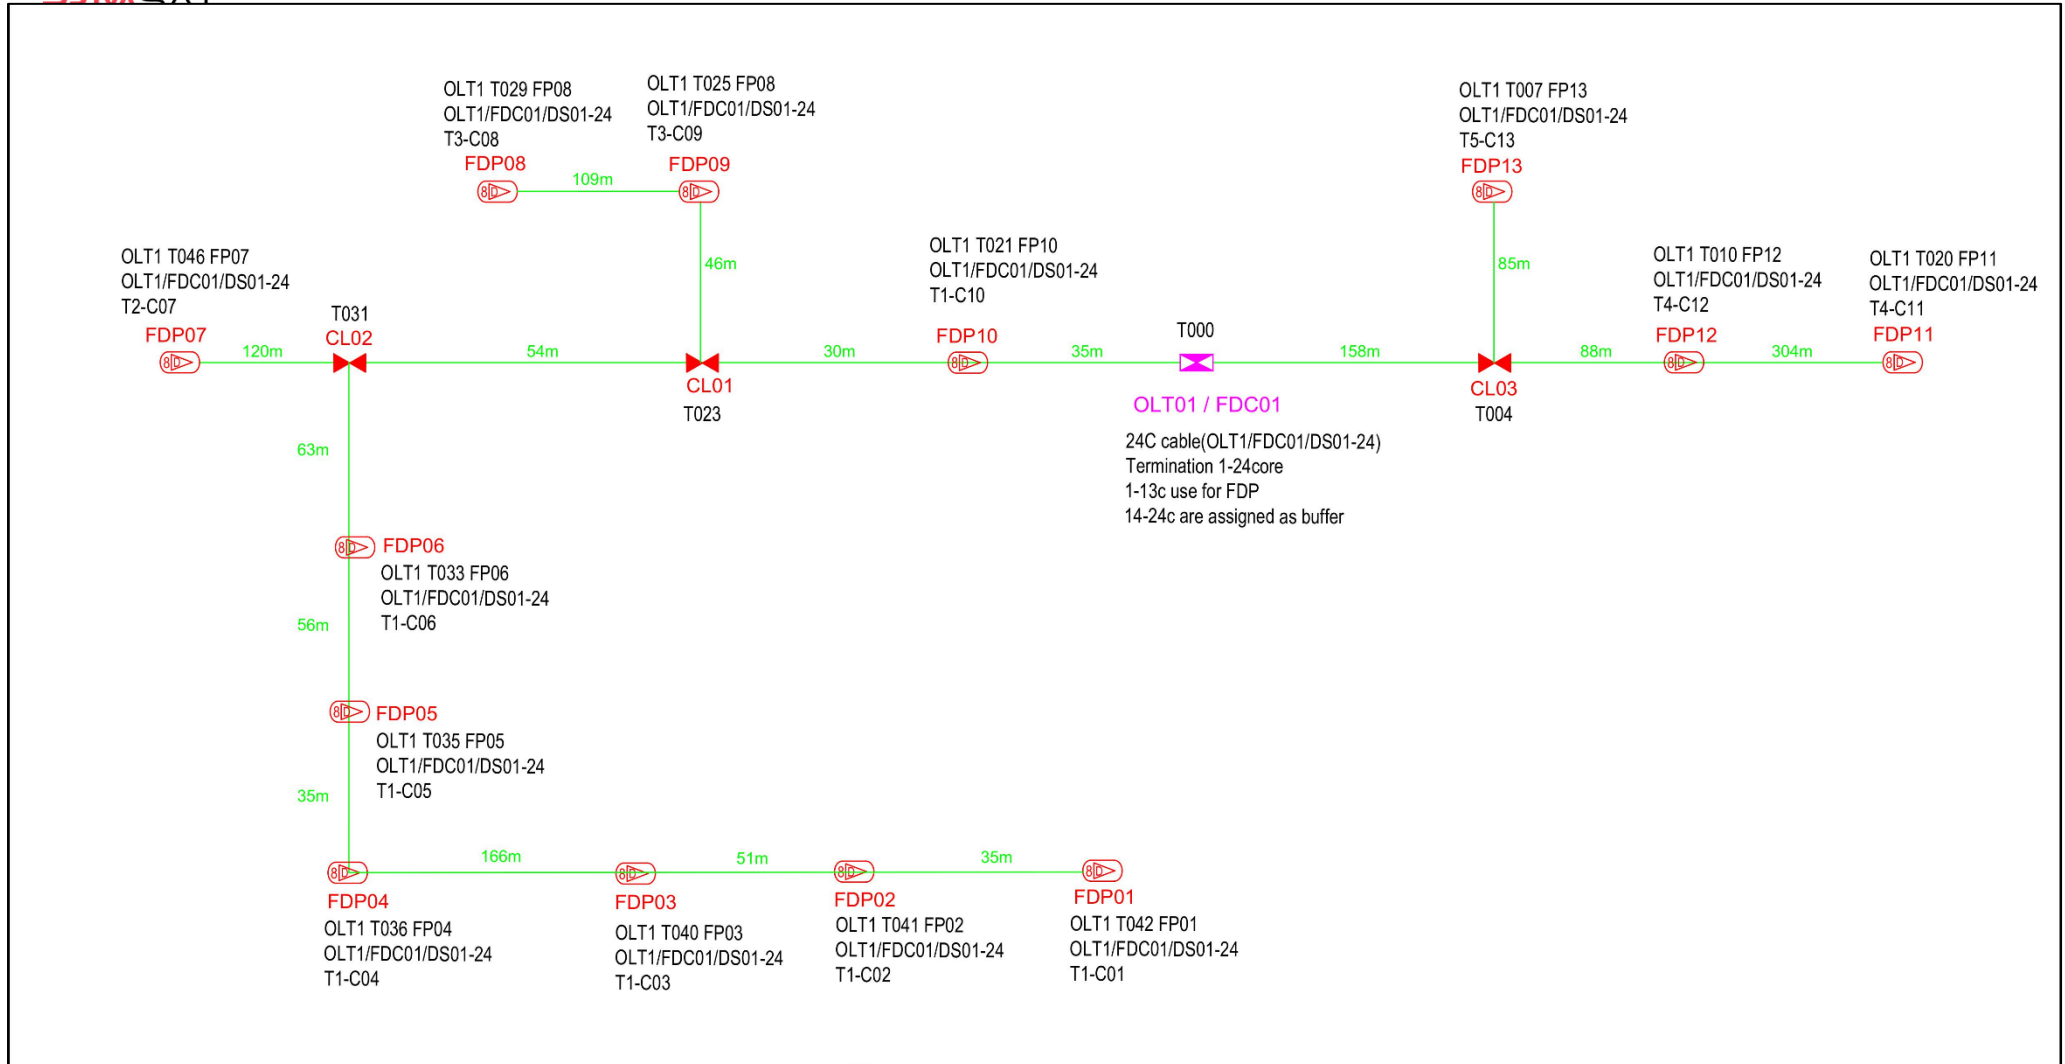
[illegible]

OLT1 T029 FP08
OLT1/FDC01/DS01-24
T3-C08
FDP08

109m

OLT1 T025 FP08
OLT1/FDC01/DS01-24
T3-C09
FDP09

OLT1 T007 FP13
OLT1/FDC01/DS01-24
T5-C13
FDP13

46m

85m

OLT1 T046 FP07
OLT1/FDC01/DS01-24
T2-C07
FDP07

120m

T031
CL02

54m

OLT1 T021 FP10
OLT1/FDC01/DS01-24
T1-C10

30m

FDP10

35m

T000

158m

OLT1 T010 FP12
OLT1/FDC01/DS01-24
T4-C12
FDP12

88m

304m

OLT1 T020 FP11
OLT1/FDC01/DS01-24
T4-C11
FDP11

CL01
T023

OLT01 / FDC01

24C cable(OLT1/FDC01/DS01-24)
Termination 1-24core
1-13c use for FDP
14-24c are assigned as buffer

CL03
T004

63m

FDP06
OLT1 T033 FP06
OLT1/FDC01/DS01-24
T1-C06

56m

FDP05
OLT1 T035 FP05
OLT1/FDC01/DS01-24
T1-C05

35m

166m

51m

35m

FDP04
OLT1 T036 FP04
OLT1/FDC01/DS01-24
T1-C04

FDP03
OLT1 T040 FP03
OLT1/FDC01/DS01-24
T1-C03

FDP02
OLT1 T041 FP02
OLT1/FDC01/DS01-24
T1-C02

FDP01
OLT1 T042 FP01
OLT1/FDC01/DS01-24
T1-C01